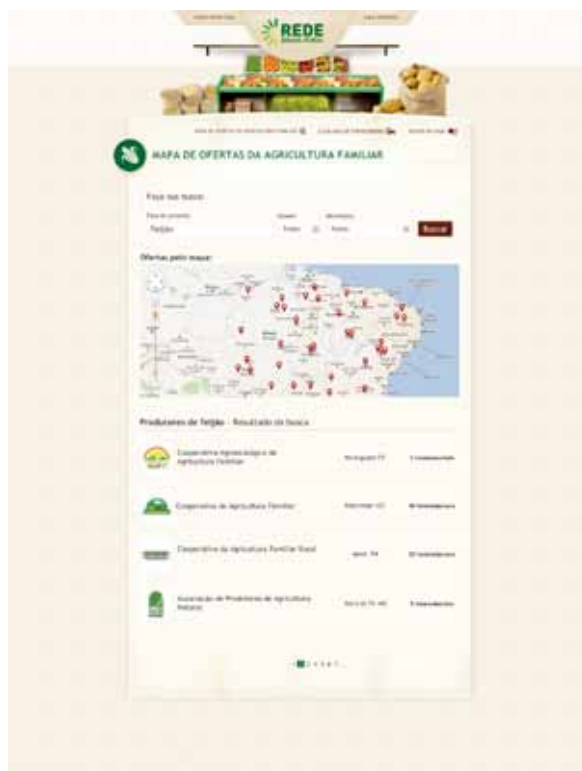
REDE

MAPA DE OFERTAS DA AGRICULTURA FAMILIAR

Faça sua busca:

Feijão

Buscar

Ofertas pelo mapa:

Produtores de feijão - Resultado da busca

Cooperativa Agroecológica de Agricultura Familiar

Cooperativa de Agricultura Familiar

Cooperativa da Agricultura Familiar Rural

Associação de Produtores de Agricultura Natural